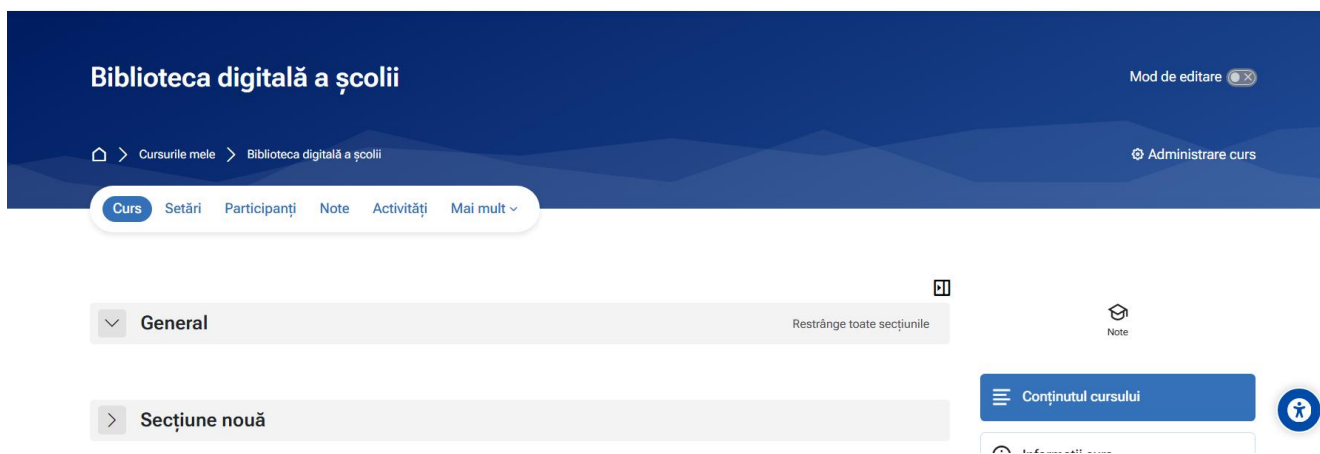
Biblioteca digitală a școlii

Mod de editare

Cursurile mele > Biblioteca digitală a școlii

Administrare curs

Curs Setări Participanți Note Activități Mai mult

General

Restrânge toate secțiunile

Note

Conținutul cursului

Secțiune nouă

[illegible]